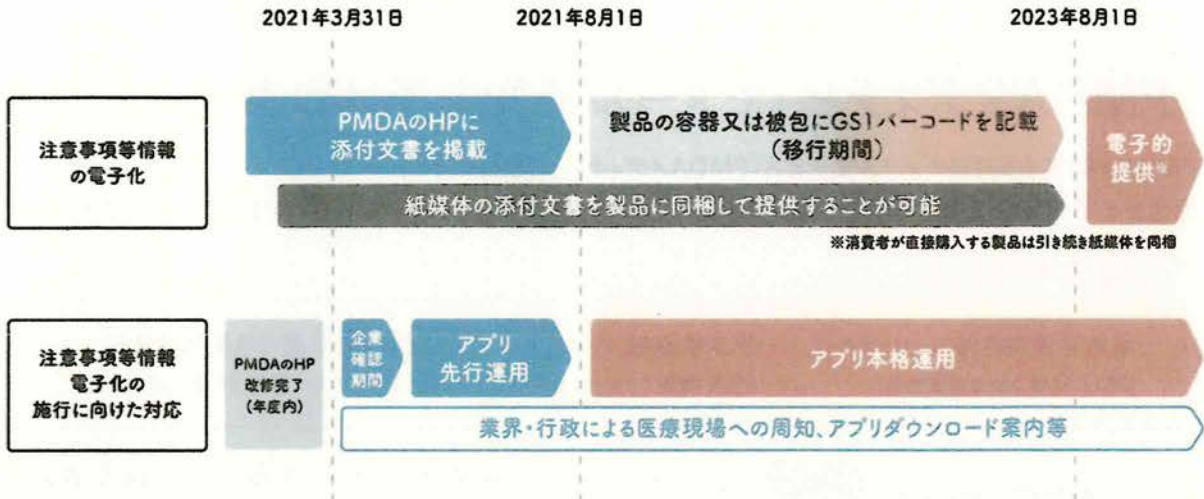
2021年3月31日

2021年8月1日

2023年8月1日

注意事項等情報の電子化

PMDAのHPに添付文書を掲載

製品の容器又は被包にGS1バーコードを記載（移行期間）

電子的提供※

紙媒体の添付文書を製品に同梱して提供することが可能

※消費者が直接購入する製品は引き続き紙媒体を同梱

注意事項等情報電子化の施行に向けた対応

PMDAのHP改修完了（年度内）

企業確認期間

アプリ先行運用

アプリ本格運用

業界・行政による医療現場への周知、アプリダウンロード案内等